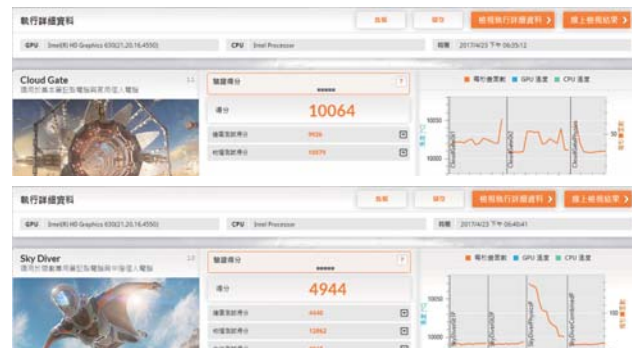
執行詳細資料

指南 隱藏 檢視執行詳細資料 線上檢視結果

GPU Intel(R) HD Graphics 630(21.20.16.4550) CPU Intel Processor 時間 2017/4/23 下午 06:05:12

Cloud Gate
適用於基本筆記型電腦與家用個人電腦

驗證得分 ?

得分 10064

繪圖測試得分 9926

物理測試得分 10579

■ 每秒幀數 ■ GPU 溫度 ■ CPU 溫度

10000

1000

執行詳細資料

指南 隱藏 檢視執行詳細資料 線上檢視結果

GPU Intel(R) HD Graphics 630(21.20.16.4550) CPU Intel Processor 時間 2017/4/23 下午 06:40:41

Sky Diver
適用於遊戲筆記型電腦與中階個人電腦

驗證得分

得分 4944

繪圖測試得分 4648

物理測試得分 12862

■ 每秒幀數 ■ GPU 溫度 ■ CPU 溫度

10000

1000